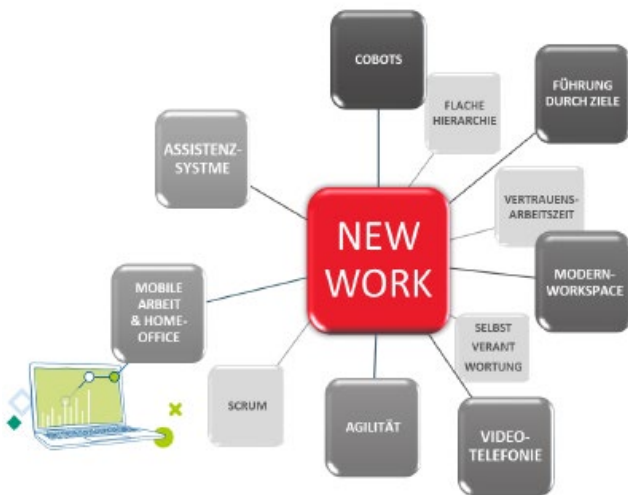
NEW WORK

COBOTS

FLACHE HIERARCHIE

FÜHRUNG DURCH ZIELE

VERTRAUENS-ARBEITSZEIT

MODERN-WORKSPACE

SELBST VERANT WORTUNG

VIDEO-TELEFONIE

AGILITÄT

SCRUM

MOBILE ARBEIT & HOME-OFFICE

ASSISTENZ-SYSTME